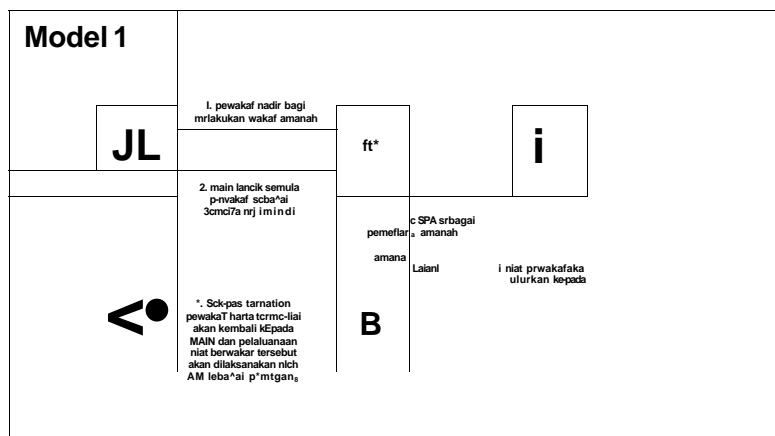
Model 1

I. pewakaf nadir bagi mrlakukan wakaf amanah

JL

ft*

i

2. main lancik semula p-nvakaf scba^ai 3cmci7a nrj imindi

c SPA srbagai

pemeflar$_a$ amanah

amana

Laianl

i niat prwakafaka ulurkan ke-pada

<●

*. Sck-pas tarnation pewakaT harta tcrmc-liai akan kembali kEpada MAIN dan pelaluanaan niat berwakar tersebut akan dilaksanakan nlch AM leba^ai p*mtgan$_8$

B